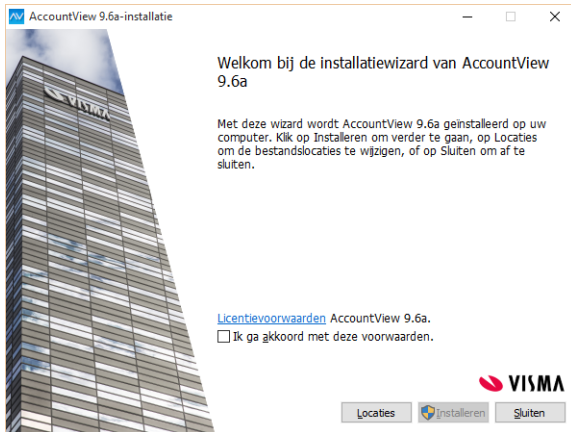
AccountView 9.6a-installatie

VISMA

Welkom bij de installatiewizard van AccountView 9.6a

Met deze wizard wordt AccountView 9.6a geïnstalleerd op uw computer. Klik op Installeren om verder te gaan, op Locaties om de bestandslocaties te wijzigen, of op Sluiten om af te sluiten.

Licentievoorwaarden AccountView 9.6a.

Ik ga akkoord met deze voorwaarden.

VISMA

Locaties Installeren Sluiten